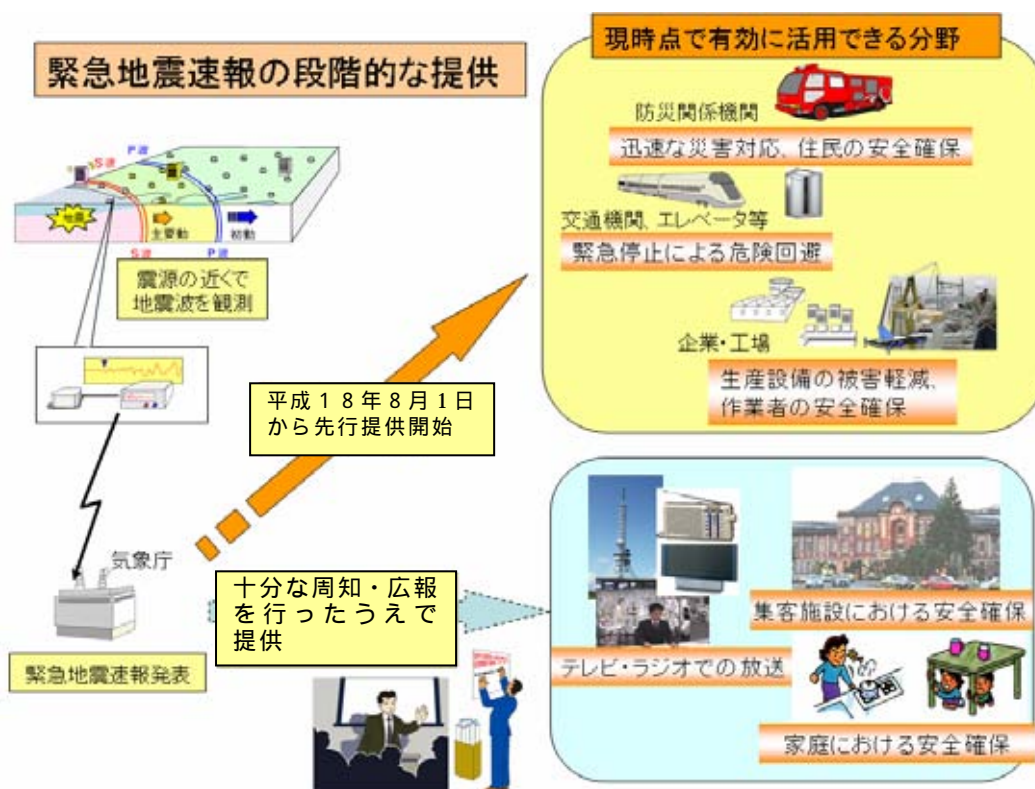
緊急地震速報の段階的な提供

S波
P波
地震
主要動
初動
S波
P波

震源の近くで
地震波を観測

気象庁

緊急地震速報発表

平成１８年８月１日
から先行提供開始

十分な周知・広報
を行ったうえで
提供

現時点で有効に活用できる分野

防災関係機関
迅速な災害対応、住民の安全確保

交通機関、エレベータ等
緊急停止による危険回避

企業・工場
生産設備の被害軽減、
作業者の安全確保

テレビ・ラジオでの放送

集客施設における安全確保

家庭における安全確保